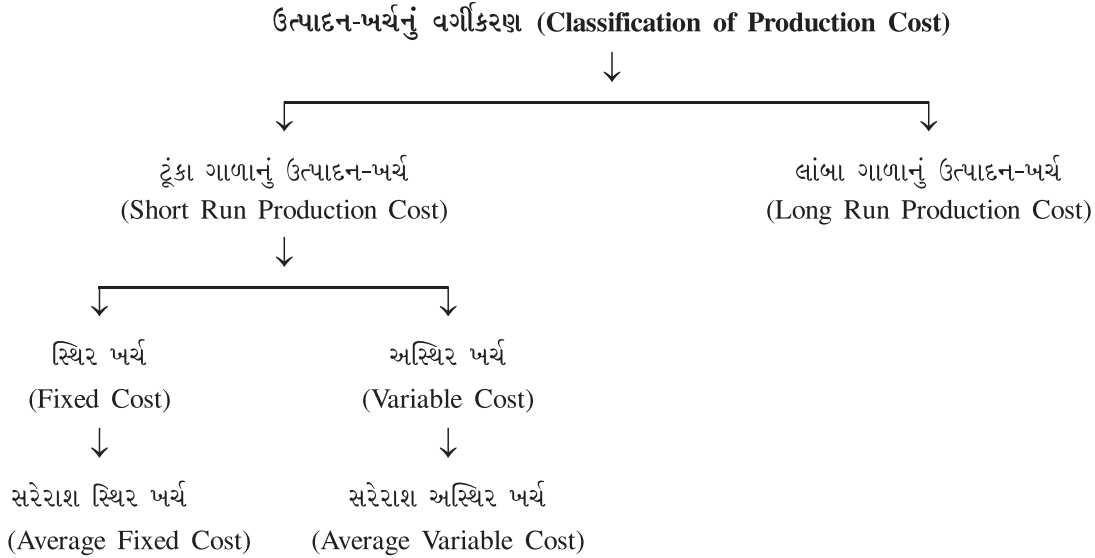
ઉત્પાદન-ખર્ચનું વર્ગીકરણ (Classification of Production Cost)

ટૂંકા ગાળાનું ઉત્પાદન-ખર્ચ
(Short Run Production Cost)

લાંબા ગાળાનું ઉત્પાદન-ખર્ચ
(Long Run Production Cost)

સ્થિર ખર્ચ
(Fixed Cost)

સરેરાશ સ્થિર ખર્ચ
(Average Fixed Cost)

અસ્થિર ખર્ચ
(Variable Cost)

સરેરાશ અસ્થિર ખર્ચ
(Average Variable Cost)